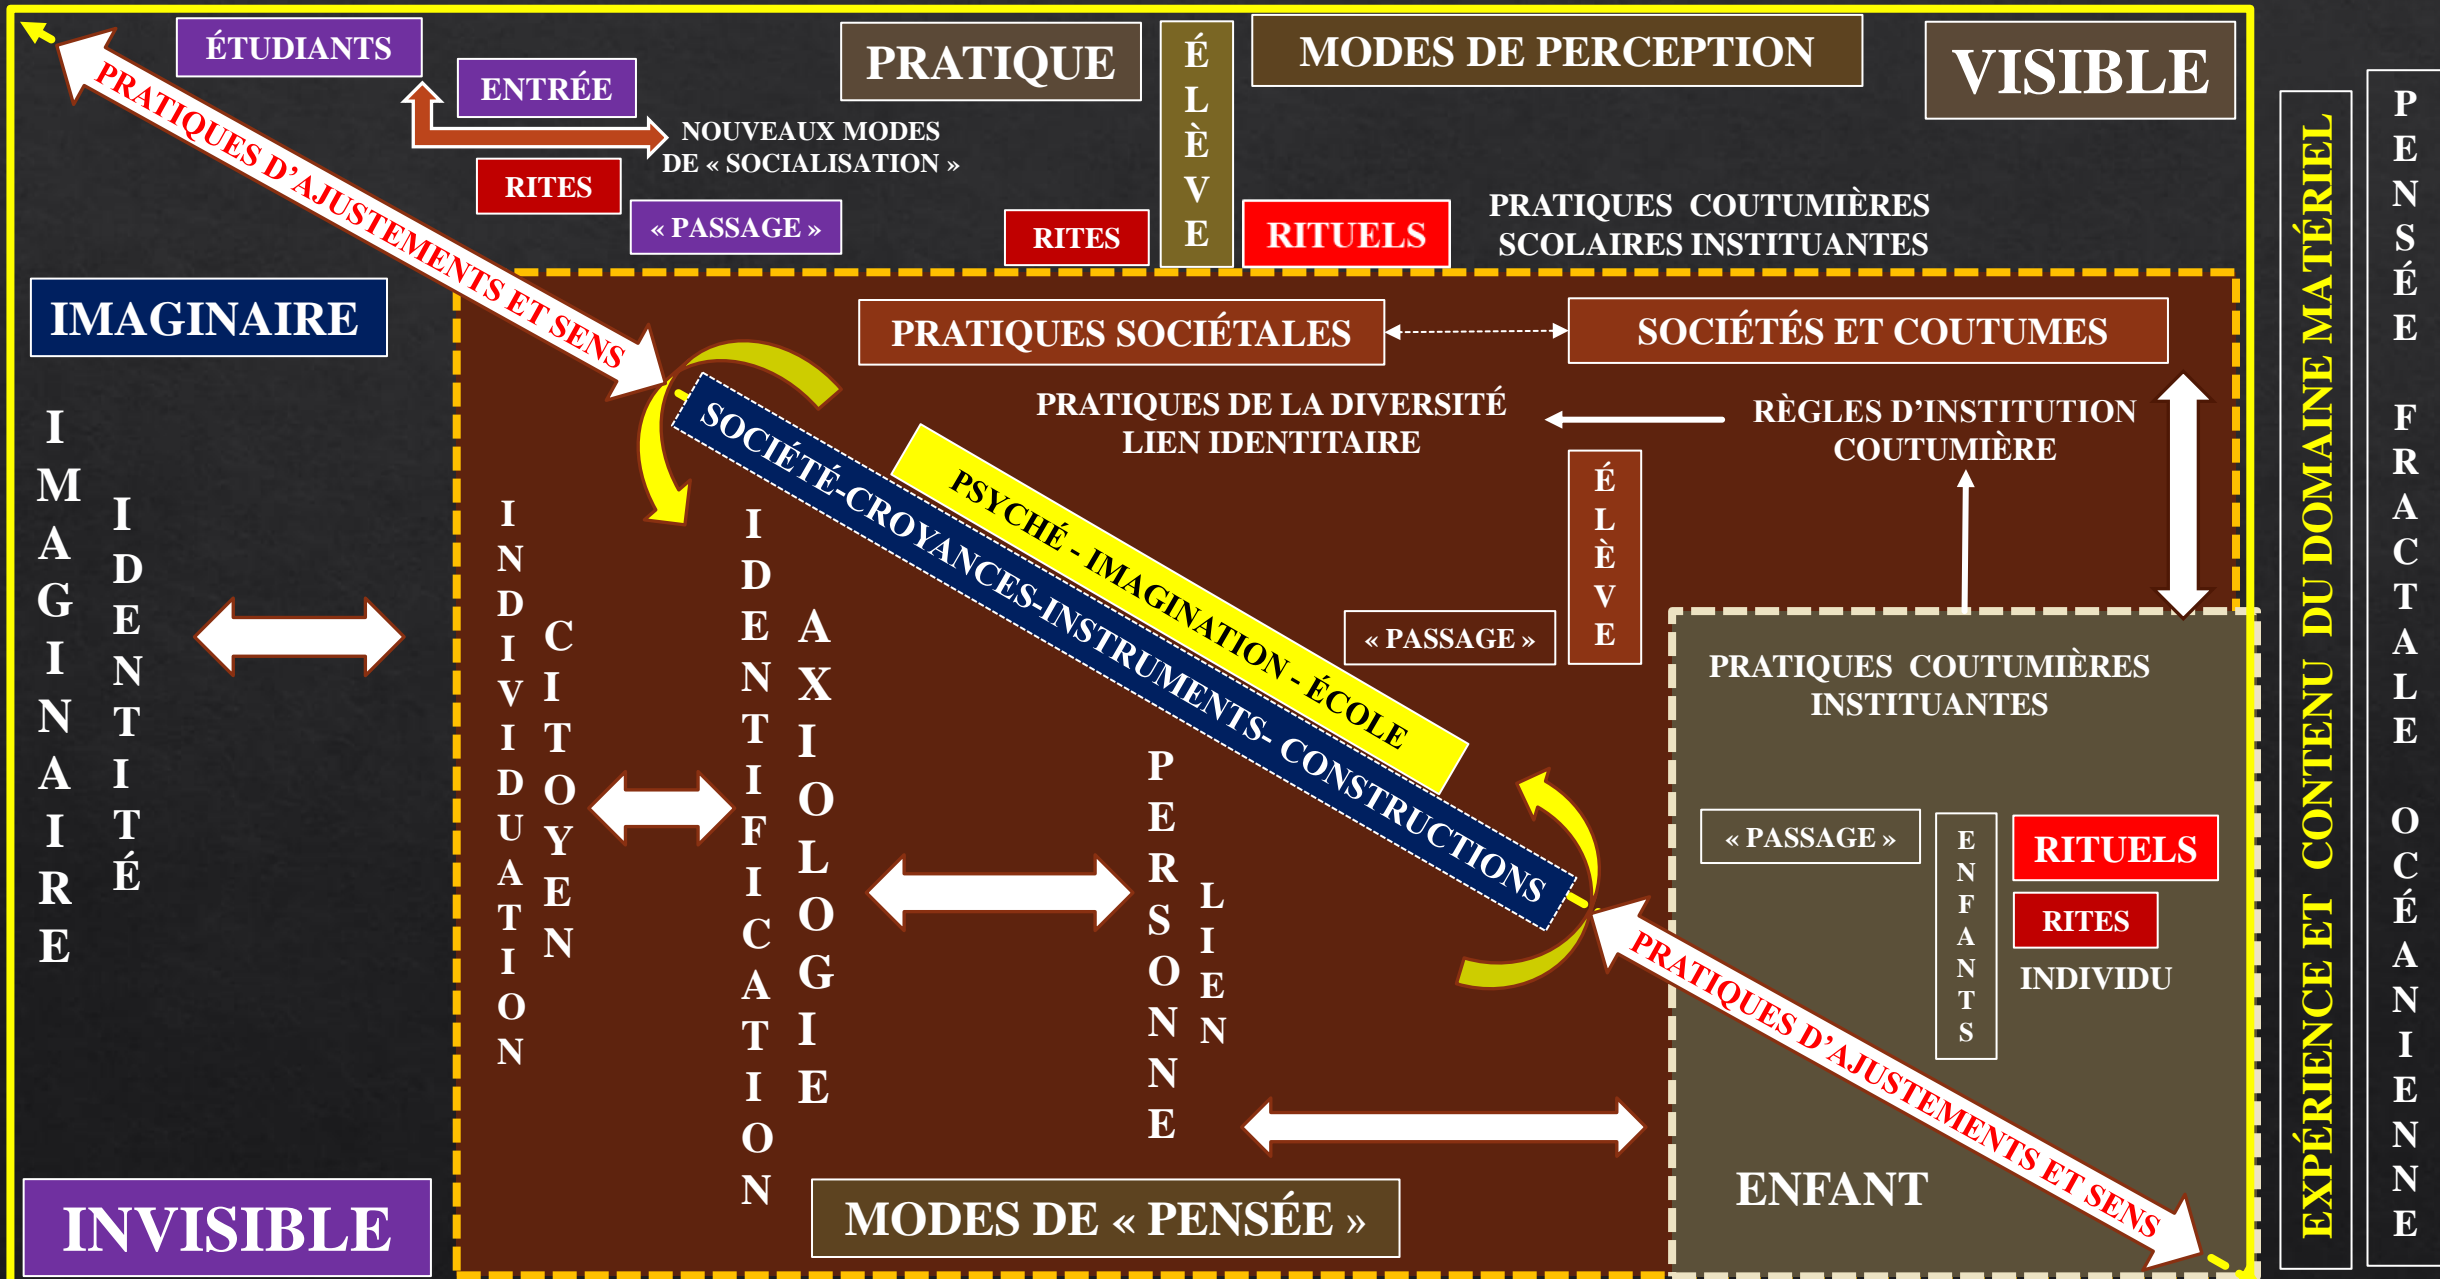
ÉTUDIANTS

ENTRÉE

NOUVEAUX MODES DE « SOCIALISATION »

RITES

« PASSAGE »

PRATIQUE

ÉLÈVE

MODES DE PERCEPTION

VISIBLE

RITES

RITUELS

PRATIQUES COUTUMIÈRES SCOLAIRES INSTITUANTES

PRATIQUES D'AJUSTEMENTS ET SENS

IMAGINAIRE

PRATIQUES SOCIÉTALES

SOCIÉTÉS ET COUTUMES

PRATIQUES DE LA DIVERSITÉ LIEN IDENTITAIRE

RÈGLES D'INSTITUTION COUTUMIÈRE

SOCIÉTÉ-CROYANCES-INSTRUMENTS- CONSTRUCTIONS

PSYCHÉ - IMAGINATION - ÉCOLE

ÉLÈVE

« PASSAGE »

IMAGINAIRE

IDENTITÉ

INDIVIDUATION

CITOYEN

IDENTIFICATION

AXIOLOGIE

PERSONNE

LIEN

PRATIQUES COUTUMIÈRES INSTITUANTES

« PASSAGE »

ENFANTS

RITUELS

RITES

INDIVIDU

PRATIQUES D'AJUSTEMENTS ET SENS

ENFANT

MODES DE « PENSÉE »

INVISIBLE

EXPÉRIENCE ET CONTENU DU DOMAINE MATÉRIEL

PENSÉE FRACTALE OCÉANIENNE